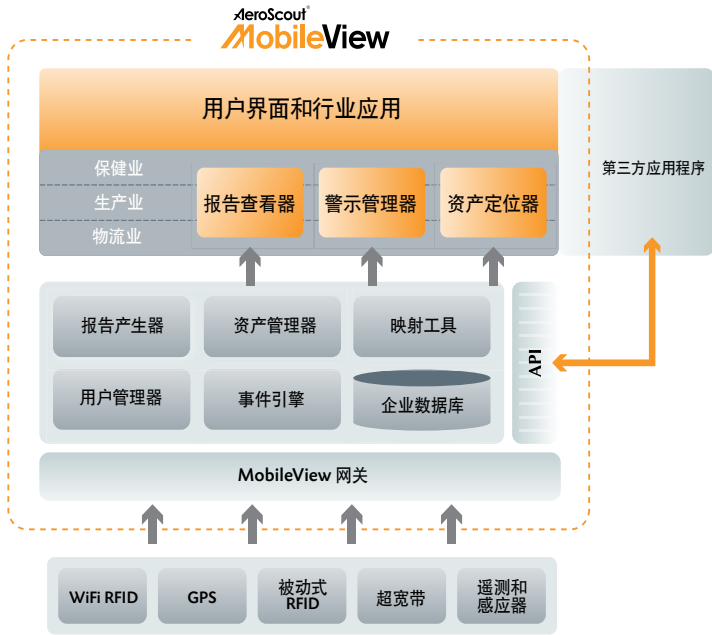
AeroScout®
MobileView

用户界面和行业应用

保健业
生产业
物流业

报告查看器
警示管理器
资产定位器

第三方应用程序

报告产生器
资产管理器
映射工具
用户管理器
事件引擎
企业数据库

API

MobileView 网关

WiFi RFID
GPS
被动式 RFID
超宽带
遥测和感应器